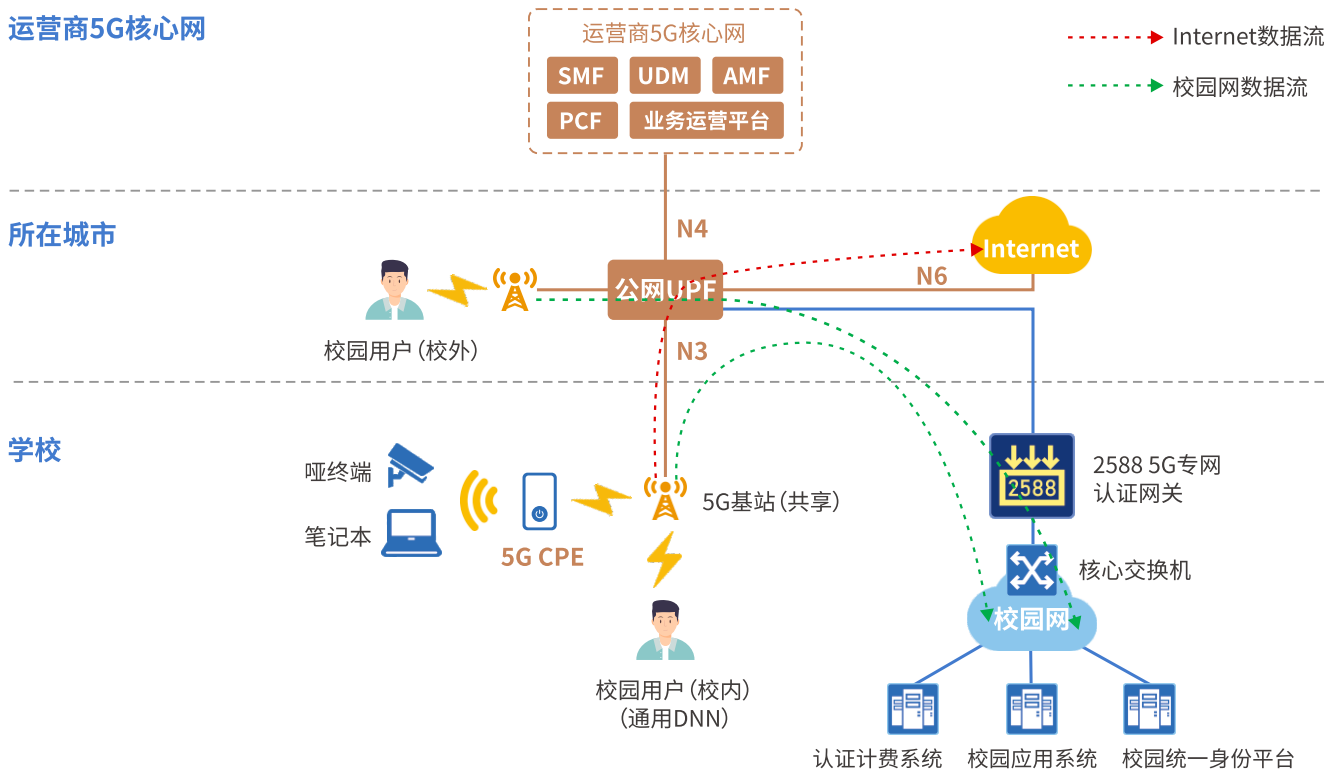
运营商5G核心网

运营商5G核心网
SMF
UDM
AMF
PCF
业务运营平台

Internet数据流
校园网数据流

所在城市

N4
Internet
N6
公网UPF
校园用户（校外）
N3

学校

哑终端
笔记本
5G CPE
5G基站（共享）
校园用户（校内）
（通用DNN）

2588
2588 5G专网认证网关
核心交换机
校园网

认证计费系统
校园应用系统
校园统一身份平台